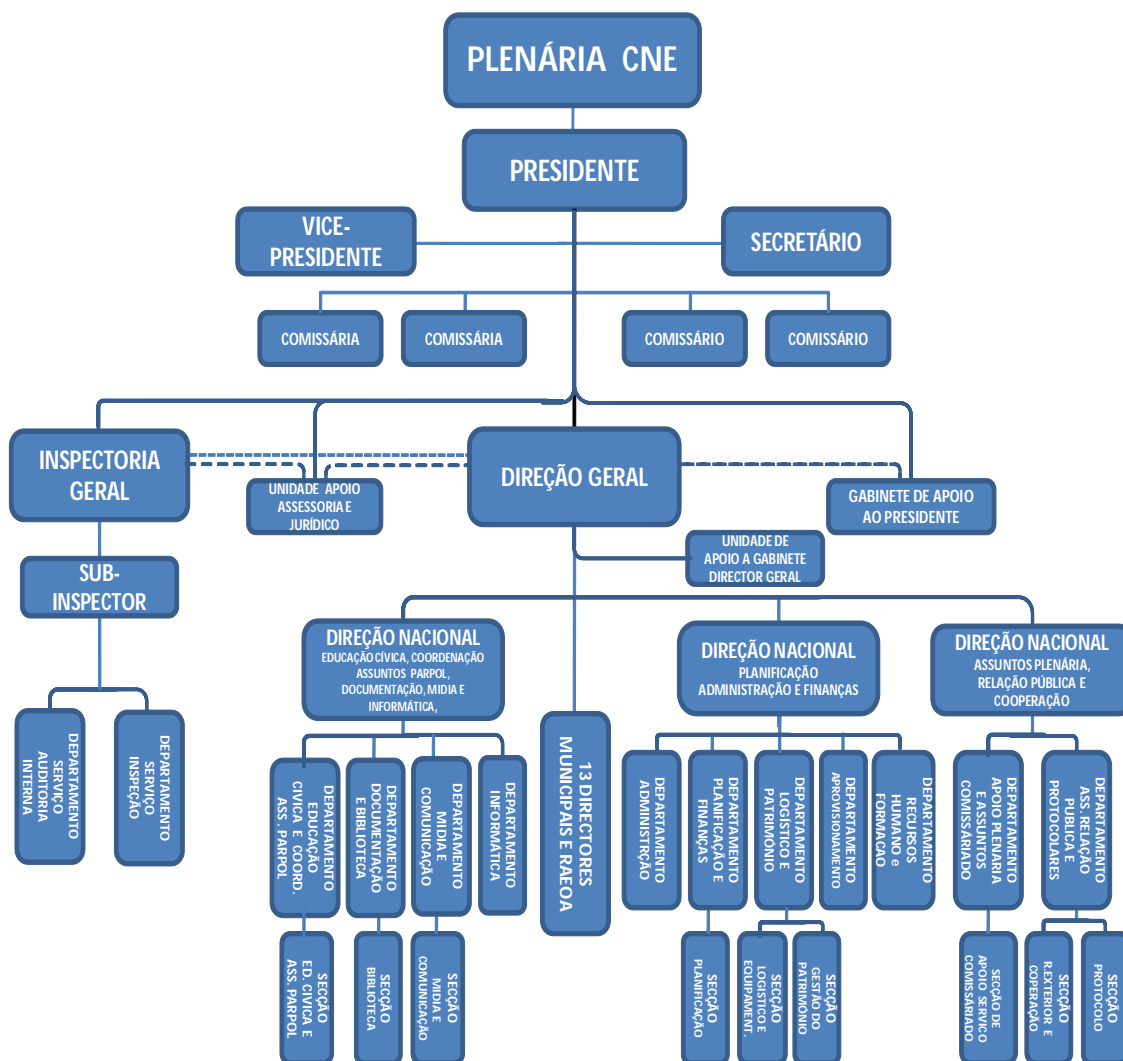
PLENÁRIA CNE

PRESIDENTE

VICE-PRESIDENTE

SECRETÁRIO

COMISSÁRIA

COMISSÁRIA

COMISSÁRIO

COMISSÁRIO

INSPECTORIA GERAL

UNIDADE APOIO ASSESSORIA E JURÍDICO

DIREÇÃO GERAL

GABINETE DE APOIO AO PRESIDENTE

UNIDADE DE APOIO A GABINETE DIRECTOR GERAL

SUB-INSPECTOR

DEPARTAMENTO SERVIÇO AUDITORIA INTERNA

DEPARTAMENTO SERVIÇO INSPEÇÃO

DIREÇÃO NACIONAL
EDUCAÇÃO CÍVICA, COORDENAÇÃO ASSUNTOS PARPOL, DOCUMENTAÇÃO, MIDIA E INFORMÁTICA,

DEPARTAMENTO EDUCAÇÃO CÍVICA E COORD. ASS. PARPOL

DEPARTAMENTO DOCUMENTAÇÃO E BIBLIOTECA

DEPARTAMENTO MIDIA E COMUNICAÇÃO

DEPARTAMENTO INFORMÁTICA

SECÇÃO ED. CIVICA E ASS. PARPOL

SECÇÃO BIBLIOTECA

SECÇÃO MIDIA E COMUNICAÇÃO

13 DIRECTORES MUNICIPAIS E RAEOA

DIREÇÃO NACIONAL
PLANIFICAÇÃO ADMINISTRAÇÃO E FINANÇAS

DEPARTAMENTO ADMINISTRAÇÃO

DEPARTAMENTO PLANIFICAÇÃO E FINANÇAS

DEPARTAMENTO LOGISTICO E PATRIMONIO

DEPARTAMENTO APROVISIONAMENTO

DEPARTAMENTO RECURSOS HUMANO e FORMAÇÃO

SECÇÃO PLANIFICAÇÃO

SECÇÃO LOGISTICO E EQUIPAMENT.

SECÇÃO GESTÃO DO PATRIMONIO

DIREÇÃO NACIONAL
ASSUNTOS PLENÁRIA, RELAÇÃO PÚBLICA E COOPERAÇÃO

DEPARTAMENTO APOIO PLENARIA E ASSUNTOS COMISSARIADO

DEPARTAMENTO ASS. RELAÇÃO PUBLICA E PROTOCOLARES

SECÇÃO DE APOIO SERVIÇO COMISSARIADO

SECÇÃO R.EXTERIOR E COPERAÇÃO

SECÇÃO PROTOCOLO